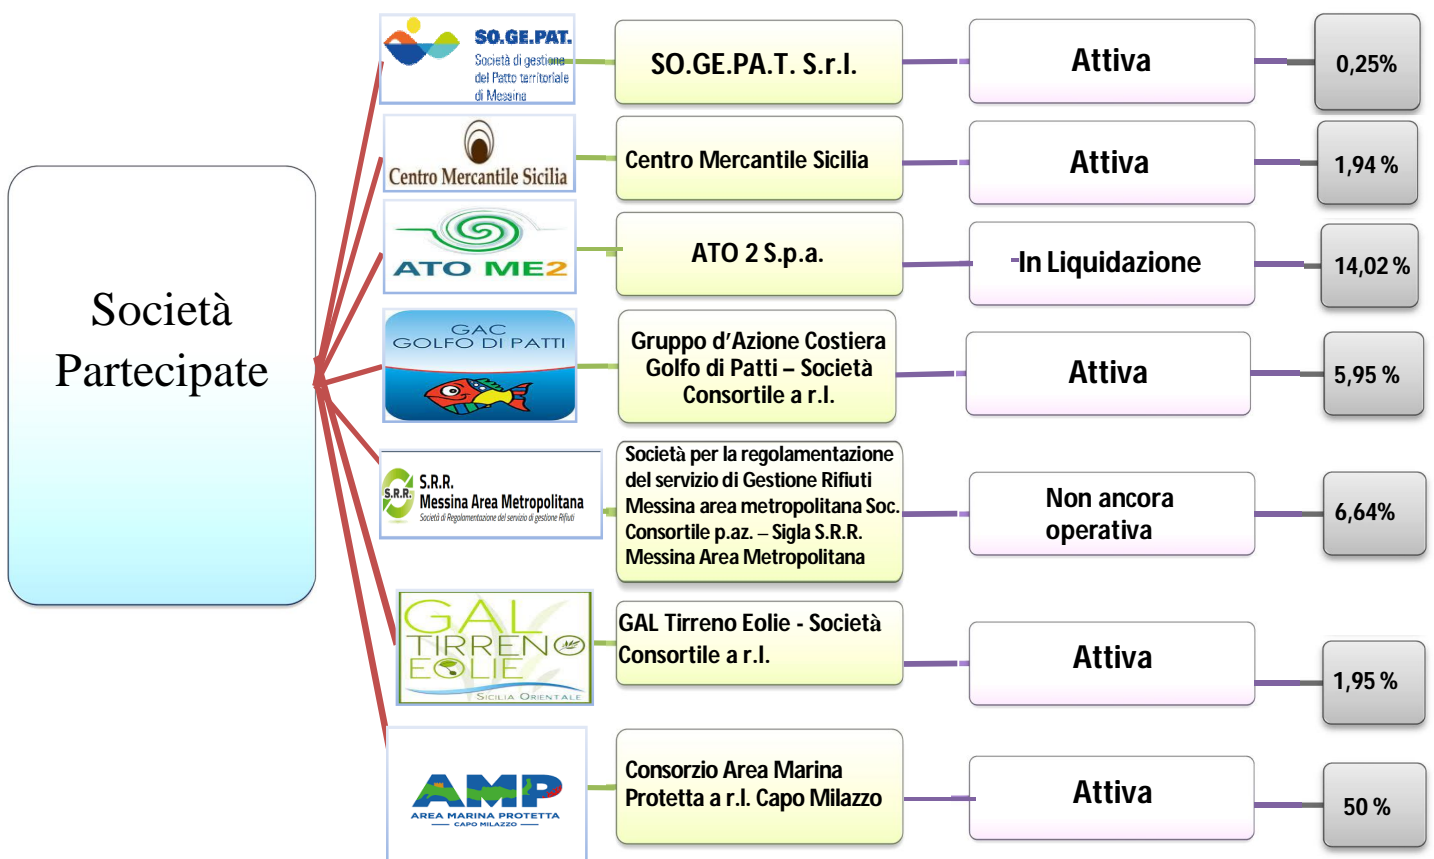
Società Partecipate

SO.GE.PAT. Società di gestione del Patto territoriale di Messina

SO.GE.PA.T. S.r.l.

Attiva

0,25%

Centro Mercantile Sicilia

Centro Mercantile Sicilia

Attiva

1,94 %

ATO ME2

ATO 2 S.p.a.

In Liquidazione

14,02 %

GAC GOLFO DI PATTI

Gruppo d'Azione Costiera Golfo di Patti – Società Consortile a r.l.

Attiva

5,95 %

S.R.R. S.R.R. Messina Area Metropolitana Società di Regolamentazione del servizio di gestione Rifiuti

Società per la regolamentazione del servizio di Gestione Rifiuti Messina area metropolitana Soc. Consortile p.az. – Sigla S.R.R. Messina Area Metropolitana

Non ancora operativa

6,64%

GAL TIRRENO EOLIE SICILIA ORIENTALE

GAL Tirreno Eolie - Società Consortile a r.l.

Attiva

1,95 %

AMP AREA MARINA PROTETTA CAPO MILAZZO

Consorzio Area Marina Protetta a r.l. Capo Milazzo

Attiva

50 %